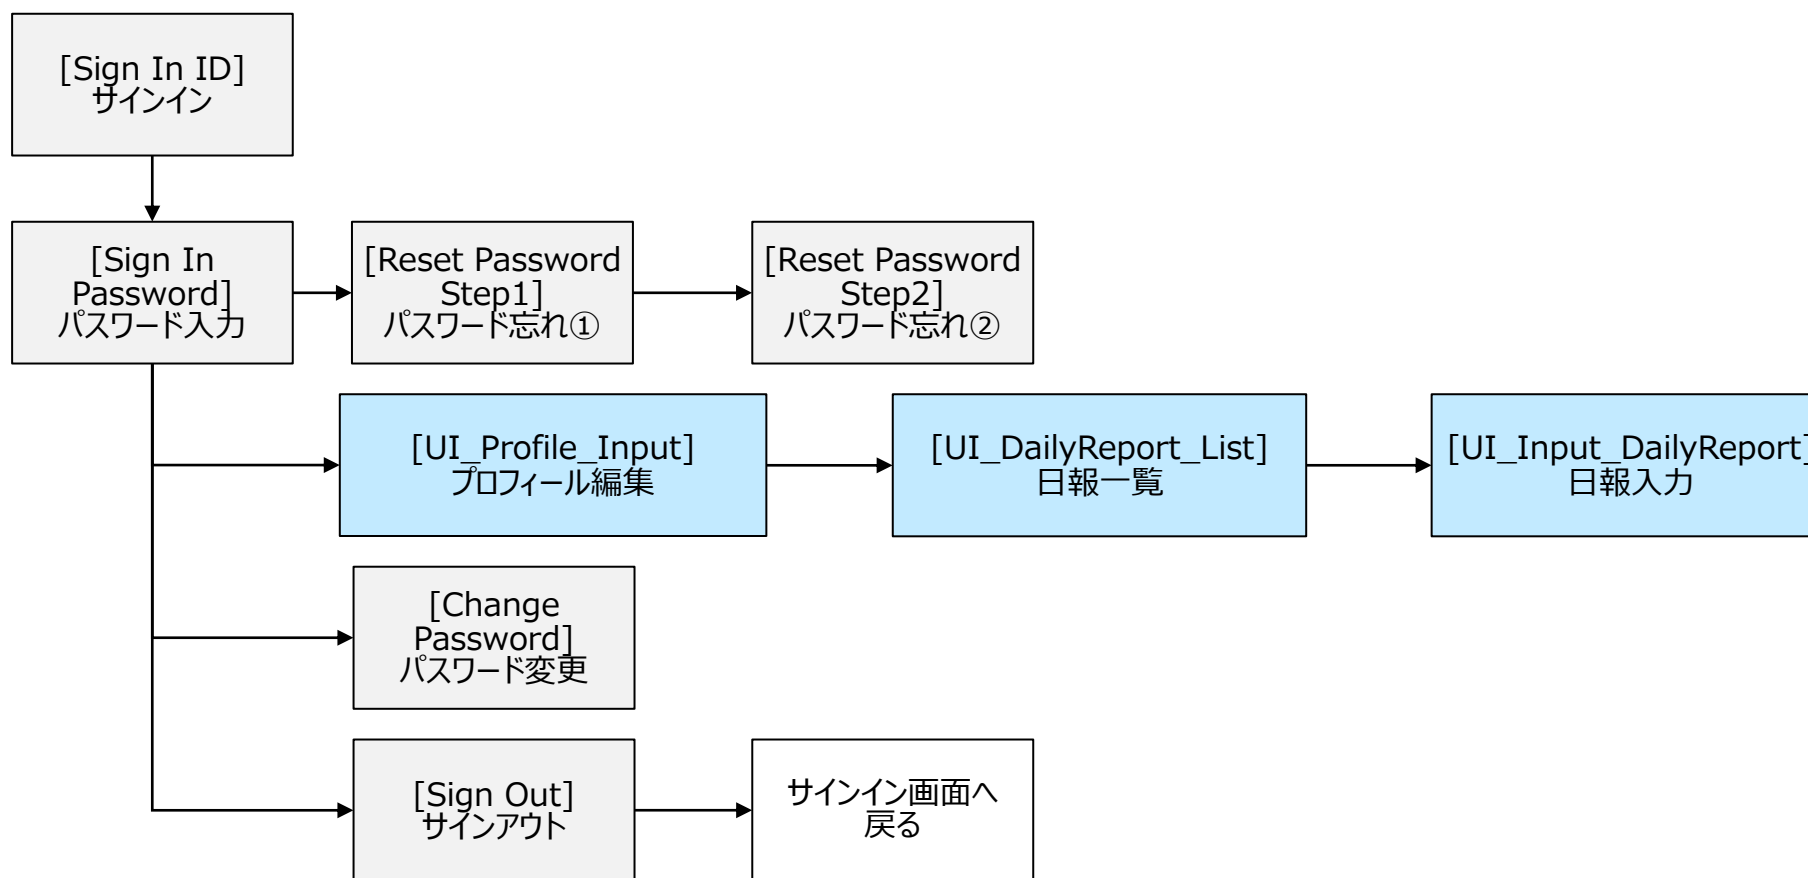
[Sign In ID]
サインイン

[Sign In Password]
パスワード入力

[Reset Password Step1]
パスワード忘れ①

[Reset Password Step2]
パスワード忘れ②

[UI_Profile_Input]
プロフィール編集

[UI_DailyReport_List]
日報一覧

[UI_Input_DailyReport]
日報入力

[Change Password]
パスワード変更

[Sign Out]
サインアウト

サインイン画面へ
戻る